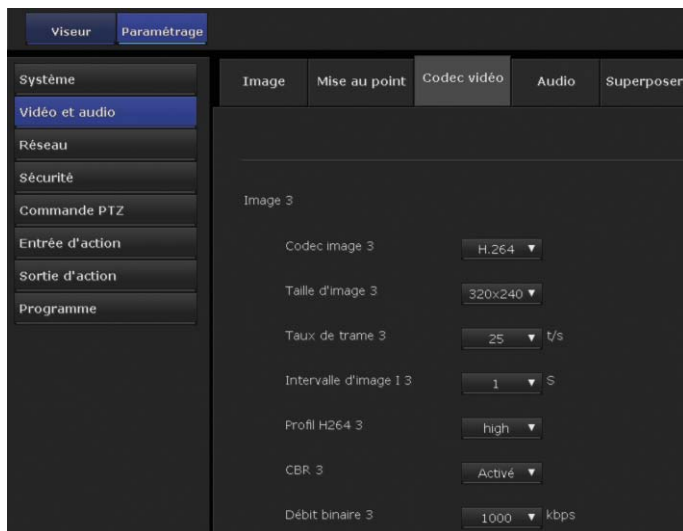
Viseur
Paramétrage

Système
Vidéo et audio
Réseau
Sécurité
Commande PTZ
Entrée d'action
Sortie d'action
Programme

Image
Mise au point
Codec vidéo
Audio
Superposer

Image 3

Codec image 3 H.264 ▼

Taille d'image 3 320x240 ▼

Taux de trame 3 25 ▼ t/s

Intervalle d'image I 3 1 ▼ S

Profil H264 3 high ▼

CBR 3 Activé ▼

Débit binaire 3 1000 ▼ kbps